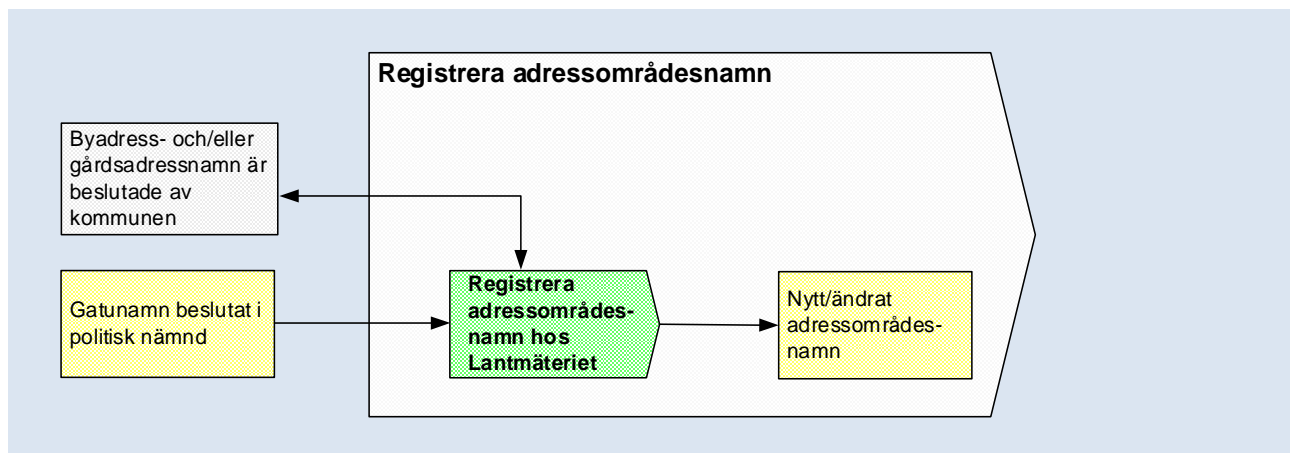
Registrera adressområdesnamn

Byadress- och/eller gårdsadressnamn är beslutade av kommunen

Gatunamn beslutat i politisk nämnd

Registrera adressområdesnamn hos Lantmäteriet

Nytt/ändrat adressområdesnamn